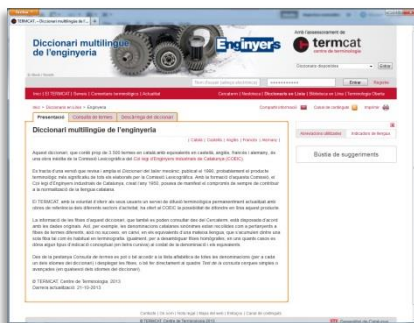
TERMCAT | Diccionari multilingüe de l'enginyeria

Diccionari multilingüe de l'enginyeria

Enginyers

Amb l'assessorament de
termcat
centre de terminologia

Diccionaris disponibles

Entrar | Registre

Inici > Diccionaris en Línia > Enginyeria

Presentació | Consulta de termes | Descàrrega del diccionari

Diccionari multilingüe de l'enginyeria

| Català | Castellà | Anglès | Francès | Alemany |

Aquest diccionari, que conté prop de 3 300 termes en català amb equivalents en castellà, anglès, francès i alemany, és una edició de la Comissió Lexicogràfica del Col·legi d'Enginyers Industrials de Catalunya (CEIC).

Es tracta d'una versió que revisa i amplia el Diccionari del taller mecànic, publicat el 1980, probablement el producte terminològic més significatiu de tots els elaborats per la Comissió Lexicogràfica. Amb la formació d'aquesta Comissió, el Col·legi d'Enginyers Industrials de Catalunya, creat l'any 1950, posava de manifest el compromís de sempre de contribuir a la normalització de la llengua catalana.

El TERMCAT, amb la voluntat d'oferir als seus usuaris un servei de difusió terminològica permanentment actualitzat amb obres de referència dels diferents sectors d'activitat, ha oferit al CEIC la possibilitat de difondre en línia aquest producte.

La informació de les fitxes d'aquest diccionari, que també es poden consultar des del Cercaterm, està disposada d'acord amb les dades originals. Així, per exemple, les denominacions catalanes sinònimes estan recollides com a termes en fitxes diferents, amb remissions. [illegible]

Des de la pestanya Consulta de termes es pot fer la consulta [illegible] fitxes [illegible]

© TERMCAT, Centre de Terminologia, 2013
Darrera actualització: 21-10-2013

Bústia de suggeriments

© TERMCAT, Centre de Terminologia, 2013